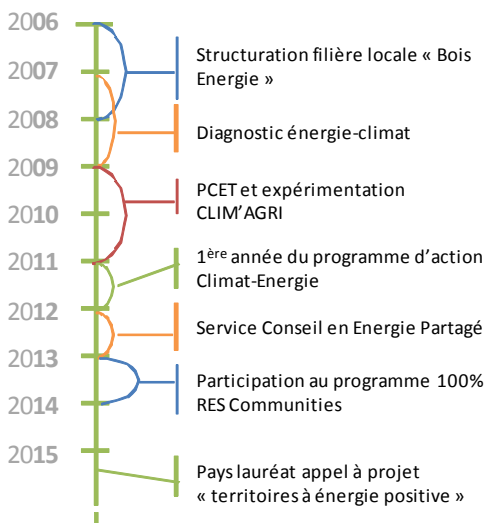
2006
2007
2008
2009
2010
2011
2012
2013
2014
2015

Structuration filière locale « Bois Energie »

Diagnostic énergie-climat

PCET et expérimentation CLIM'AGRI

1$^{ère}$ année du programme d'action Climat-Energie

Service Conseil en Energie Partagé

Participation au programme 100% RES Communities

Pays lauréat appel à projet « territoires à énergie positive »